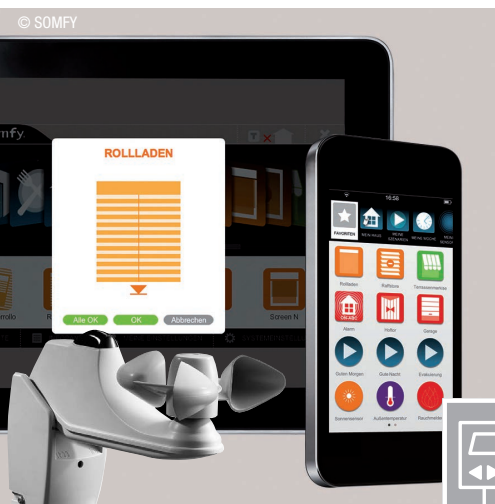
© SOMFY

mfy

ROLLLADEN

Alle OK
OK
Abbrechen

rollo
R
Screen N

16:58

FAVORITEN
MEIN HAUS
MEINE SZENARIEN
MEINE WOCHE
MEIN SENSOR

Rollladen
Raffstore
Terrassenmarkise

Alarm
Hoftor
Garage

Guten Morgen
Gute Nacht
Evakuierung

Sonnenstand
Außentemperatur
Feuchtmelder